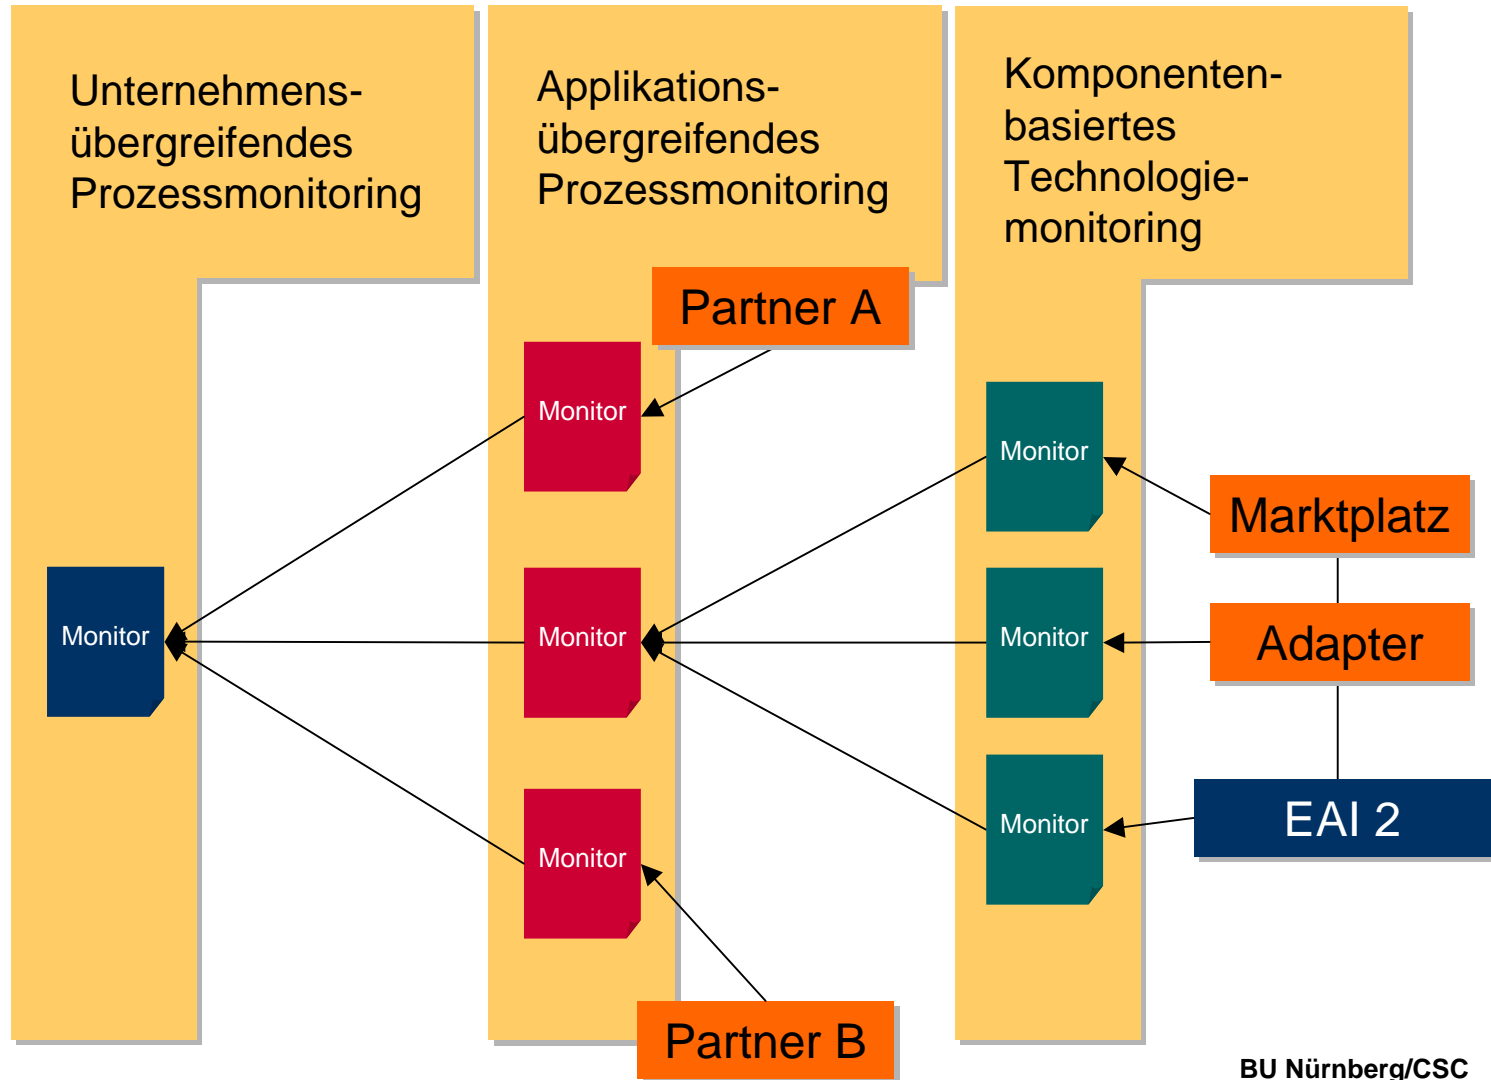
Unternehmensübergreifendes Prozessmonitoring

Applikationsübergreifendes Prozessmonitoring

Komponentenbasiertes Technologiemonitoring

Partner A

Monitor

Monitor

Monitor

Monitor

Monitor

Monitor

Monitor

Marktplatz

Adapter

EAI 2

Partner B

BU Nürnberg/CSC